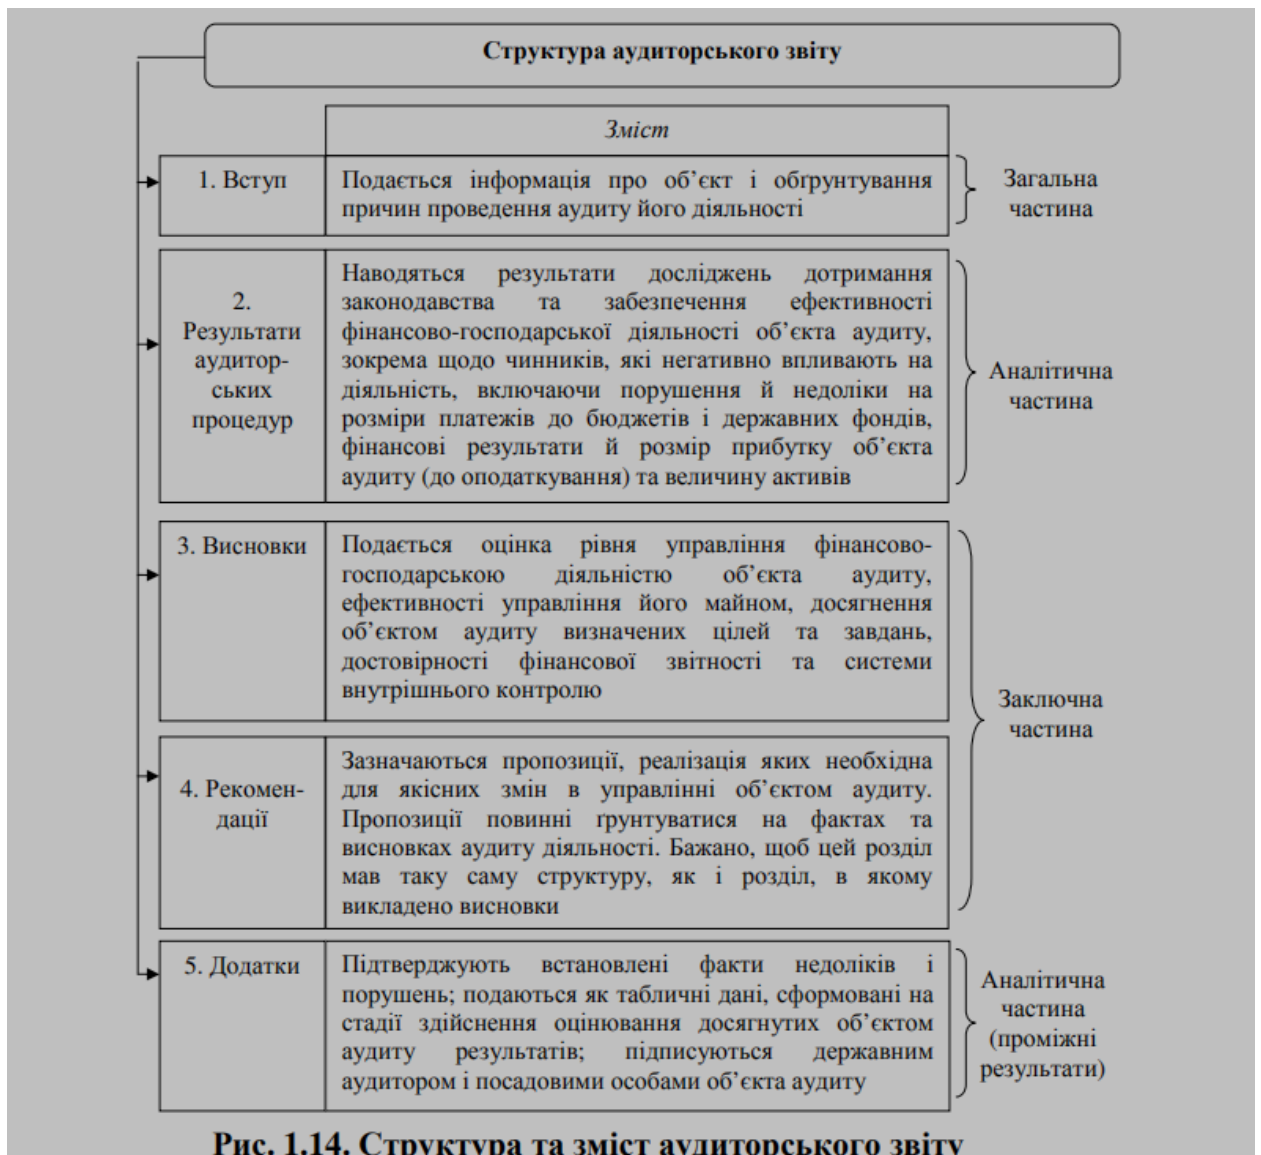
Структура аудиторського звіту

| | Зміст | |
|---|---|---|
| 1. Вступ | Подається інформація про об'єкт і обґрунтування причин проведення аудиту його діяльності | Загальна частина |
| 2. Результати аудиторських процедур | Наводяться результати досліджень дотримання законодавства та забезпечення ефективності фінансово-господарської діяльності об'єкта аудиту, зокрема щодо чинників, які негативно впливають на діяльність, включаючи порушення й недоліки на розміри платежів до бюджетів і державних фондів, фінансові результати й розмір прибутку об'єкта аудиту (до оподаткування) та величину активів | Аналітична частина |
| 3. Висновки | Подається оцінка рівня управління фінансово-господарською діяльністю об'єкта аудиту, ефективності управління його майном, досягнення об'єктом аудиту визначених цілей та завдань, достовірності фінансової звітності та системи внутрішнього контролю | Заключна частина |
| 4. Рекомендації | Зазначаються пропозиції, реалізація яких необхідна для якісних змін в управлінні об'єктом аудиту. Пропозиції повинні ґрунтуватися на фактах та висновках аудиту діяльності. Бажано, щоб цей розділ мав таку саму структуру, як і розділ, в якому викладено висновки | Заключна частина |
| 5. Додатки | Підтверджують встановлені факти недоліків і порушень; подаються як табличні дані, сформовані на стадії здійснення оцінювання досягнутих об'єктом аудиту результатів; підписуються державним аудитором і посадовими особами об'єкта аудиту | Аналітична частина (проміжні результати) |

Рис. 1.14. Структура та зміст аудиторського звіту